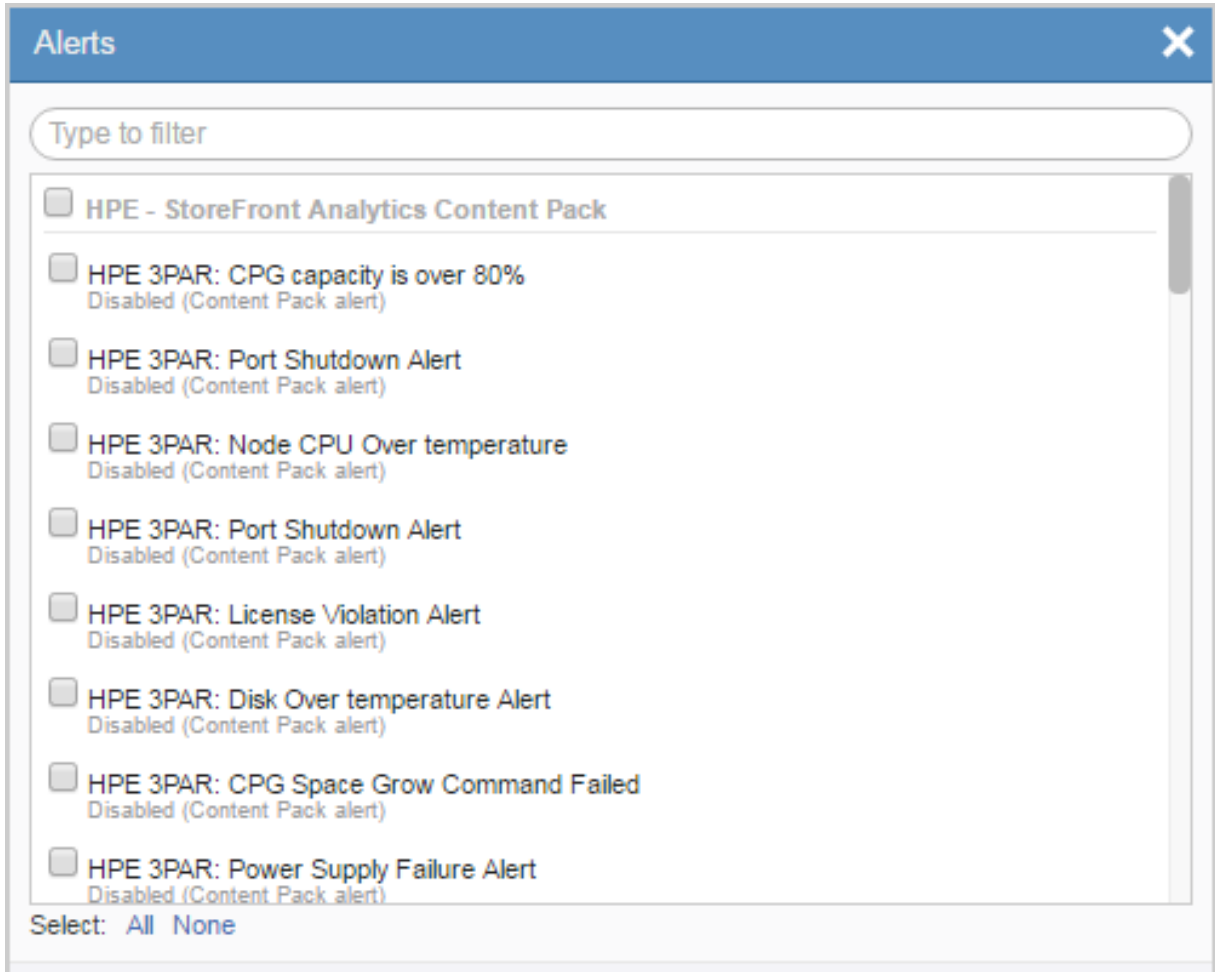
Alerts ✕

Type to filter

HPE - StoreFront Analytics Content Pack

HPE 3PAR: CPG capacity is over 80%
Disabled (Content Pack alert)

HPE 3PAR: Port Shutdown Alert
Disabled (Content Pack alert)

HPE 3PAR: Node CPU Over temperature
Disabled (Content Pack alert)

HPE 3PAR: Port Shutdown Alert
Disabled (Content Pack alert)

HPE 3PAR: License Violation Alert
Disabled (Content Pack alert)

HPE 3PAR: Disk Over temperature Alert
Disabled (Content Pack alert)

HPE 3PAR: CPG Space Grow Command Failed
Disabled (Content Pack alert)

HPE 3PAR: Power Supply Failure Alert
Disabled (Content Pack alert)

Select: All None